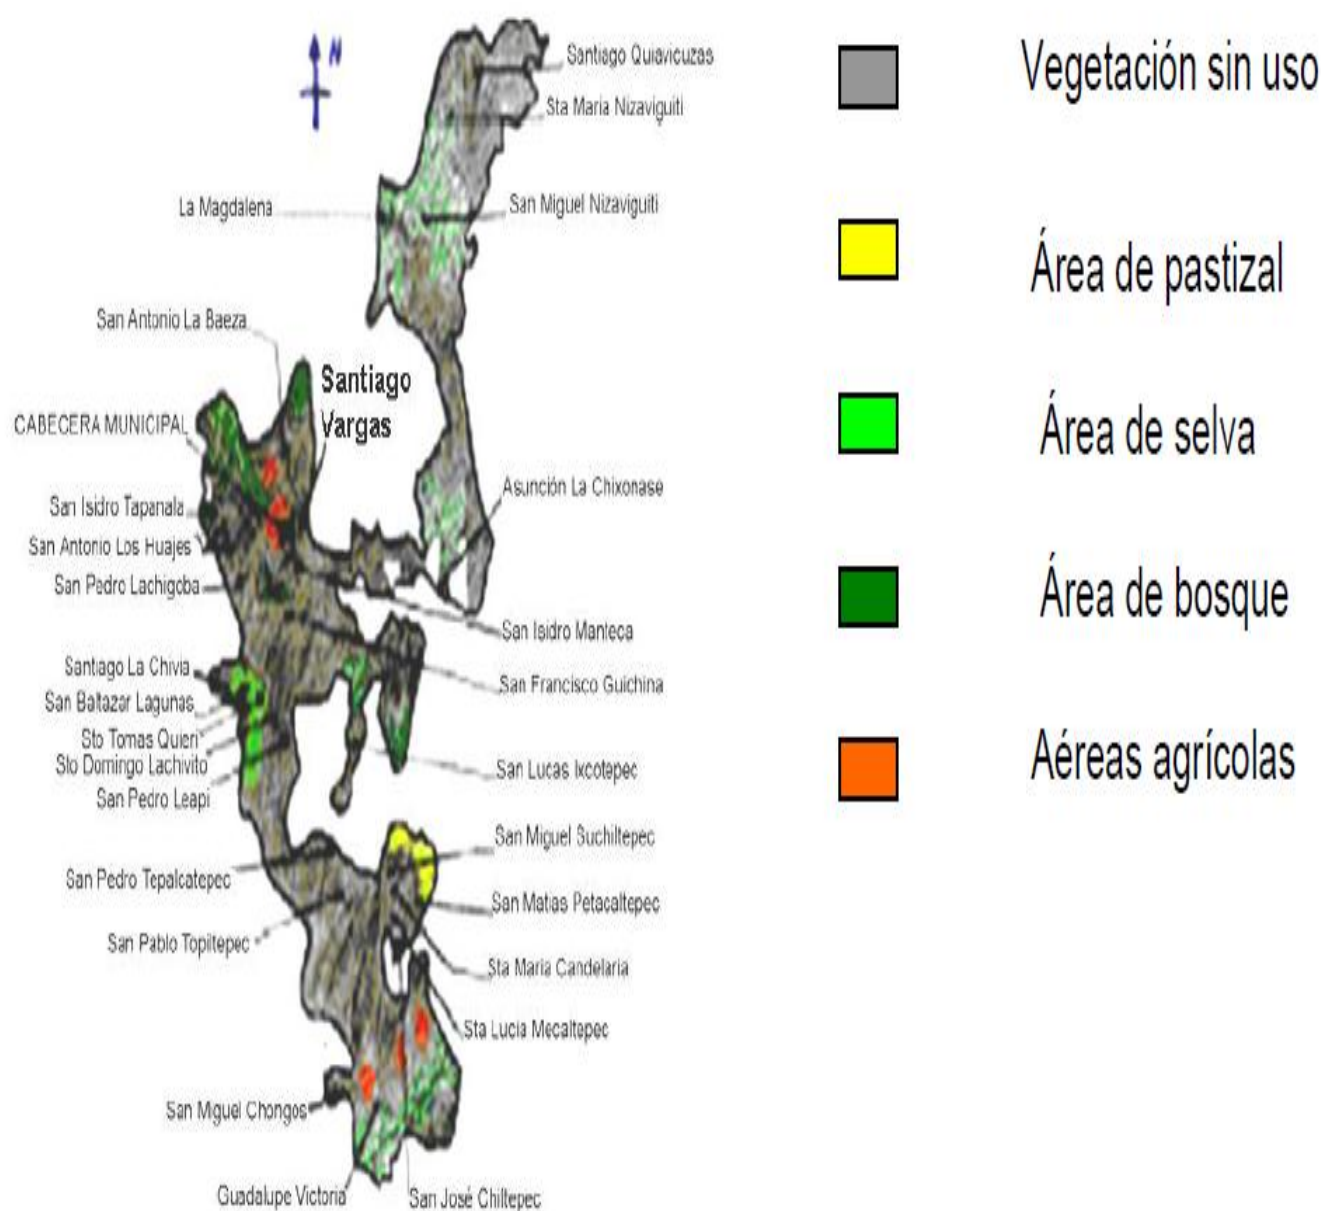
N

Santiago Quiavicuzas
Sta Maria Nizaviguiti
La Magdalena
San Miguel Nizaviguiti
San Antonio La Baeza
Santiago Vargas
CABECERA MUNICIPAL
Asunción La Chixonase
San Isidro Tapanala
San Antonio Los Huajes
San Pedro Lachigoba
San Isidro Manteca
Santiago La Chivia
San Francisco Guichina
San Baltazar Lagunas
Sto Tomas Querí
Sto Domingo Lachivito
San Lucas Ixcotepec
San Pedro Leapi
San Miguel Suchiltepec
San Pedro Tepalcatepec
San Matias Petacaltepec
San Pablo Topiltepec
Sta Maria Candelaria
Sta Lucia Mecaltepec
San Miguel Chongos
Guadalupe Victoria
San José Chiltepec

Vegetación sin uso
Área de pastizal
Área de selva
Área de bosque
Aéreas agrícolas